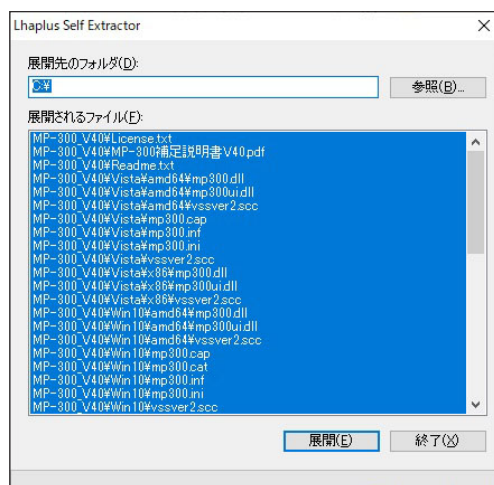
Lhaplus Self Extractor

展開先のフォルダ(D):

C:¥

参照(B)...

展開されるファイル(F):

MP-300_V40¥License.txt
MP-300_V40¥MP-300補足説明書V40.pdf
MP-300_V40¥Readme.txt
MP-300_V40¥Vista¥amd64¥mp300.dll
MP-300_V40¥Vista¥amd64¥mp300ui.dll
MP-300_V40¥Vista¥amd64¥vssver2.scc
MP-300_V40¥Vista¥mp300.cap
MP-300_V40¥Vista¥mp300.inf
MP-300_V40¥Vista¥mp300.ini
MP-300_V40¥Vista¥vssver2.scc
MP-300_V40¥Vista¥x86¥mp300.dll
MP-300_V40¥Vista¥x86¥mp300ui.dll
MP-300_V40¥Vista¥x86¥vssver2.scc
MP-300_V40¥Win10¥amd64¥mp300.dll
MP-300_V40¥Win10¥amd64¥mp300ui.dll
MP-300_V40¥Win10¥amd64¥vssver2.scc
MP-300_V40¥Win10¥mp300.cap
MP-300_V40¥Win10¥mp300.cat
MP-300_V40¥Win10¥mp300.inf
MP-300_V40¥Win10¥mp300.ini
MP-300_V40¥Win10¥vssver2.scc

展開(E)

終了(X)